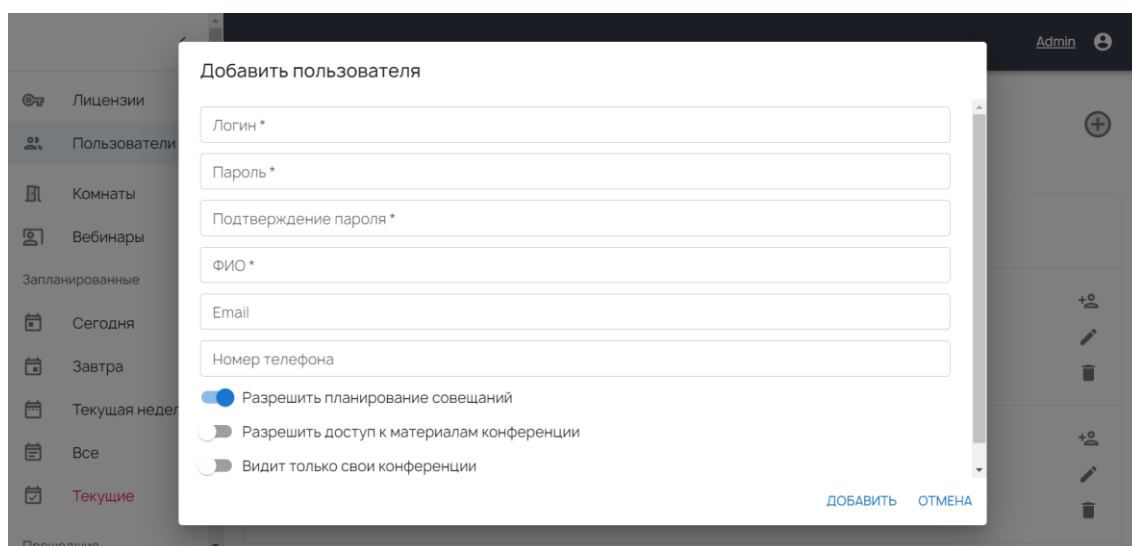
Admin

Лицензии
Пользователи
Комнаты
Вебинары
Запланированные
Сегодня
Завтра
Текущая недел
Все
Текущие
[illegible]

Добавить пользователя

Логин *
Пароль *
Подтверждение пароля *
ФИО *
Email
Номер телефона

Разрешить планирование совещаний
Разрешить доступ к материалам конференции
Видит только свои конференции

ДОБАВИТЬ ОТМЕНА